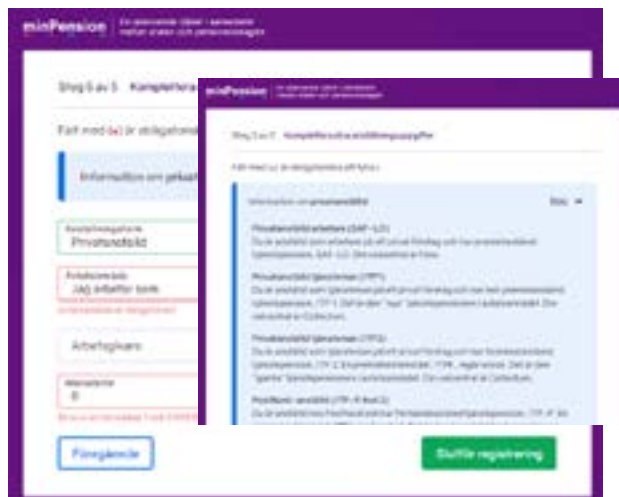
minPension | En samverkan mellan staten och pensionsbolagen

Steg 5 av 5 Kompletterande

Fält med (*) är obligatoriska

Information om pensionstillhörighet

Anställningsform
Privatanställd

Anställning
Jag arbetar inte

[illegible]

Arbetsgivare

Månadslön
0

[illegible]

Föregående

minPension | En samverkan mellan staten och pensionsbolagen

Steg 5 av 5 Kompletterande anställningsuppgifter

Fält med (*) är obligatoriska att fylla i

Information om privatanställd Stäng

Privatanställd arbetare (SAF-LO)
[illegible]

Privatanställd tjänsteman (ITP1)
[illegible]

Privatanställd tjänsteman (ITP2)
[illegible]

Privatanställd (ITP-K ...)
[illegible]

Slutför registrering